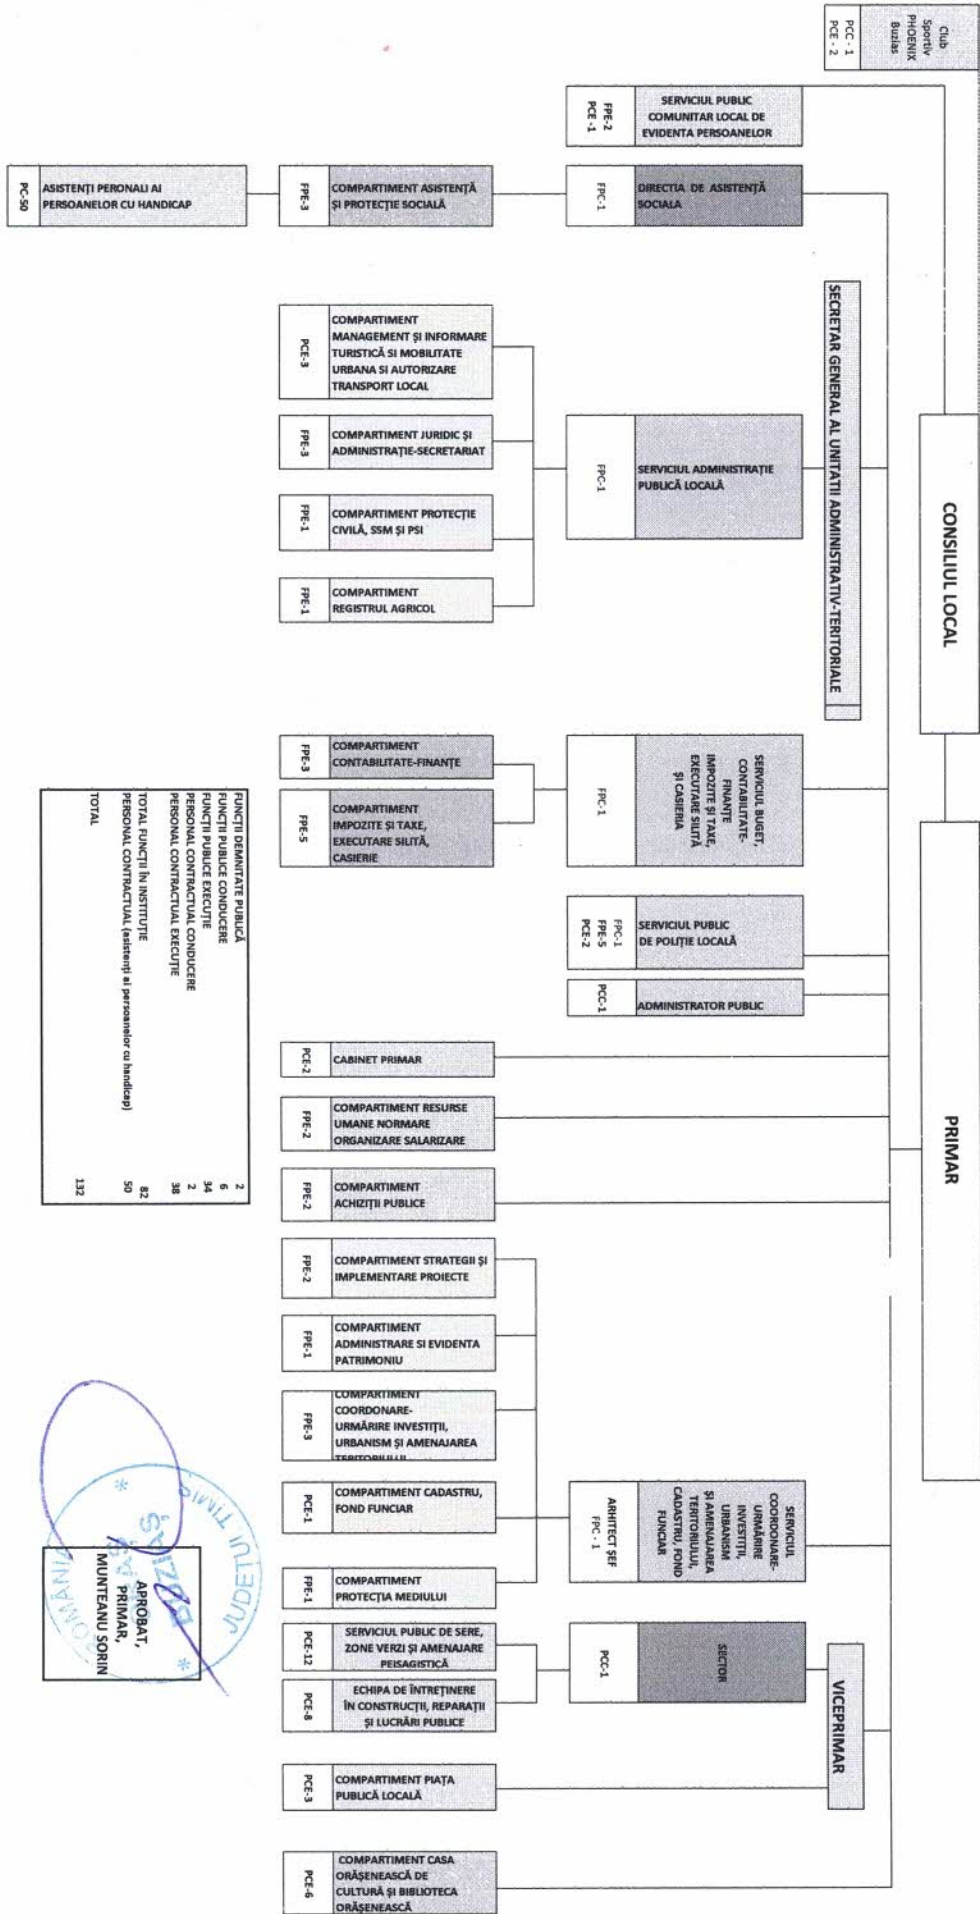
CONSILIUL LOCAL

PRIMAR

Club Sportiv PHOENIX Buziaş
PCC - 1
PCE - 2

SERVICIUL PUBLIC COMUNITAR LOCAL DE EVIDENTA PERSOANELOR
FPE-2
PCE -1

DIRECTIA DE ASISTENŢĂ SOCIALA
FPC-1

COMPARTIMENT ASISTENŢĂ ŞI PROTECŢIE SOCIALĂ
FPE-3

ASISTENŢI PERONALI AI PERSOANELOR CU HANDICAP
PC-50

SECRETAR GENERAL AL UNITATII ADMINISTRATIV-TERITORIALE

SERVICIUL ADMINISTRAŢIE PUBLICĂ LOCALĂ
FPC-1

COMPARTIMENT MANAGEMENT ŞI INFORMARE TURISTICĂ SI MOBILITATE URBANA SI AUTORIZARE TRANSPORT LOCAL
PCE-3

COMPARTIMENT JURIDIC ŞI ADMINISTRAŢIE-SECRETARIAT
FPE-3

COMPARTIMENT PROTECŢIE CIVILĂ, SSM ŞI PSI
FPE-1

COMPARTIMENT REGISTRUL AGRICOL
FPE-1

SERVICIUL BUGET, CONTABILITATE-FINANŢE IMPOZITE ŞI TAXE, EXECUTARE SILITĂ ŞI CASIERIA
FPC-1

COMPARTIMENT CONTABILITATE-FINANŢE
FPE-3

COMPARTIMENT IMPOZITE ŞI TAXE, EXECUTARE SILITĂ, CASIERIE
FPE-5

SERVICIUL PUBLIC DE POLIŢIE LOCALĂ
FPC-1
FPE-5
PCE-2

ADMINISTRATOR PUBLIC
PCC-1

| | |
|---|---|
| FUNCŢII DEMNITATE PUBLICĂ | 2 |
| FUNCŢII PUBLICE CONDUCERE | 6 |
| FUNCŢII PUBLICE EXECUŢIE | 34 |
| PERSONAL CONTRACTUAL CONDUCERE | 2 |
| PERSONAL CONTRACTUAL EXECUŢIE | 38 |
| TOTAL FUNCŢII ÎN INSTITUŢIE | 82 |
| PERSONAL CONTRACTUAL (asistenţi ai persoanelor cu handicap) | 50 |
| TOTAL | 132 |

CABINET PRIMAR
PCE-2

COMPARTIMENT RESURSE UMANE NORMARE ORGANIZARE SALARIZARE
FPE-2

COMPARTIMENT ACHIZIŢII PUBLICE
FPE-2

COMPARTIMENT STRATEGII ŞI IMPLEMENTARE PROIECTE
FPE-2

COMPARTIMENT ADMINISTRARE SI EVIDENTA PATRIMONIU
FPE-1

COMPARTIMENT COORDONARE-URMĂRIRE INVESTIŢII, URBANISM ŞI AMENAJAREA TERITORIULUI
FPE-3

COMPARTIMENT CADASTRU, FOND FUNCIAR
PCE-1

COMPARTIMENT PROTECŢIA MEDIULUI
FPE-1

SERVICIUL COORDONARE-URMĂRIRE INVESTIŢII, URBANISM ŞI AMENAJAREA TERITORIULUI, CADASTRU, FOND FUNCIAR
ARHITECT ŞEF
FPC - 1

VICEPRIMAR

SECTOR
PCC-1

SERVICIUL PUBLIC DE SERE, ZONE VERZI ŞI AMENAJARE PEISAGISTICĂ
PCE-12

ECHIPA DE ÎNTREŢINERE ÎN CONSTRUCŢII, REPARAŢII ŞI LUCRĂRI PUBLICE
PCE-8

COMPARTIMENT PIAŢA PUBLICĂ LOCALĂ
PCE-3

COMPARTIMENT CASA ORĂŞENEASCĂ DE CULTURĂ ŞI BIBLIOTECA ORĂŞENEASCĂ
PCE-6

APROBAT,
PRIMAR,
MUNTEANU SORIN

ROMANIA JUDETUL TIMIS BUZIAS